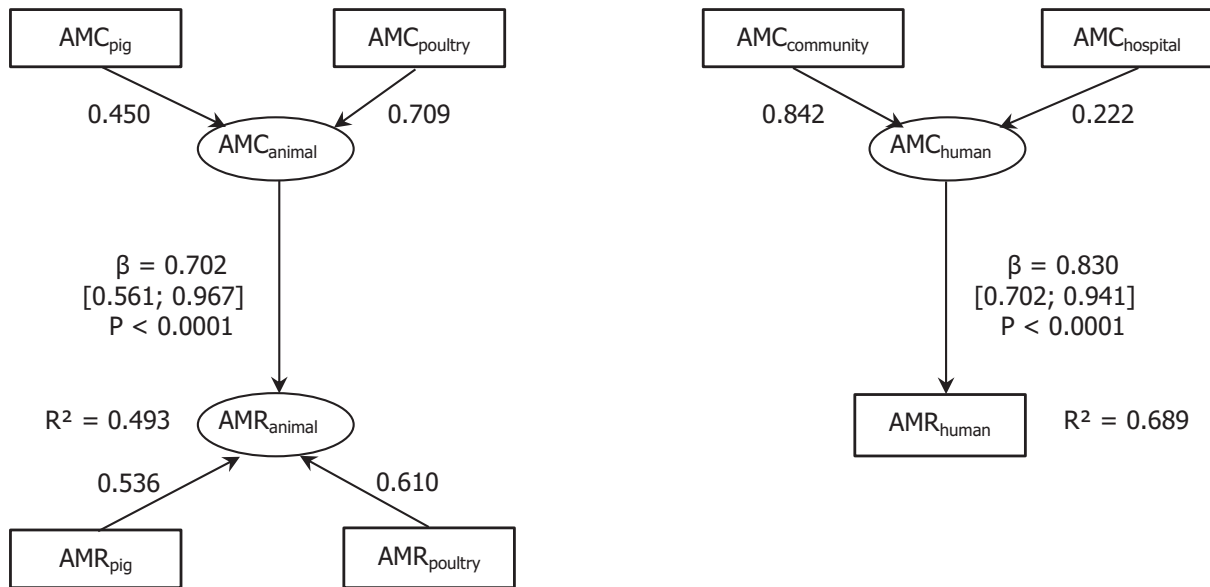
$AMC_{pig}$

$AMC_{poultry}$

0.450

0.709

$AMC_{animal}$

β = 0.702
[0.561; 0.967]
P < 0.0001

R² = 0.493

$AMR_{animal}$

0.536

0.610

$AMR_{pig}$

$AMR_{poultry}$

$AMC_{community}$

$AMC_{hospital}$

0.842

0.222

$AMC_{human}$

β = 0.830
[0.702; 0.941]
P < 0.0001

$AMR_{human}$

R² = 0.689